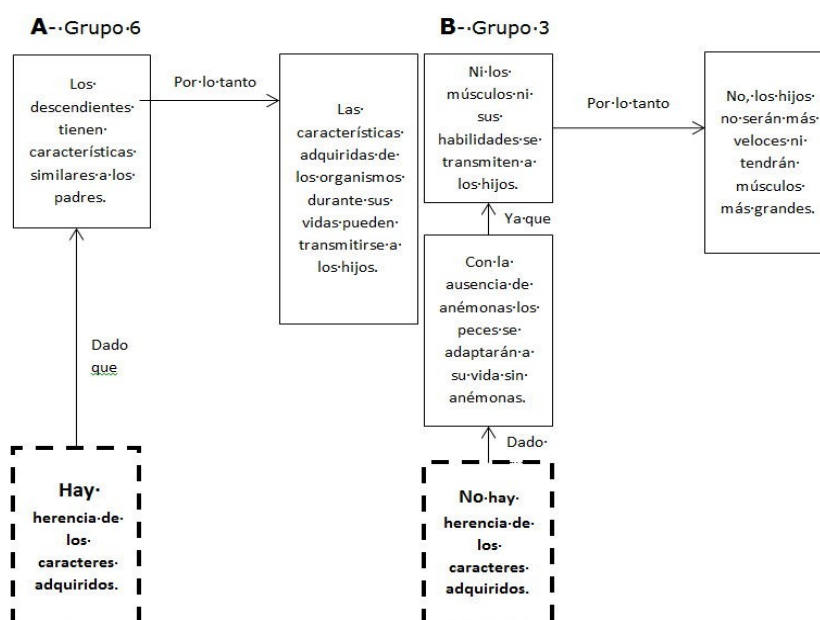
A-·Grupo·6

Los· descendientes· tienen· características· similares·a·los· padres.

Por·lo·tanto

Las· características· adquiridas·de· los·organismos· durante·sus· vidas·pueden· transmitirse·a· los·hijos.

Dado que

Hay· herencia·de· los· caracteres· adquiridos.

B-·Grupo·3

Ni·los· músculos·ni· sus· habilidades·se· transmiten·a· los·hijos.

Por·lo·tanto

No,·los·hijos· no·serán·más· veloces·ni· tendrán· músculos· más·grandes.

Ya·que

Con·la· ausencia·de· anémonas·los· peces·se· adaptarán·a· su·vida·sin· anémonas.

Dado·

No·hay· herencia·de· los· caracteres· adquiridos.